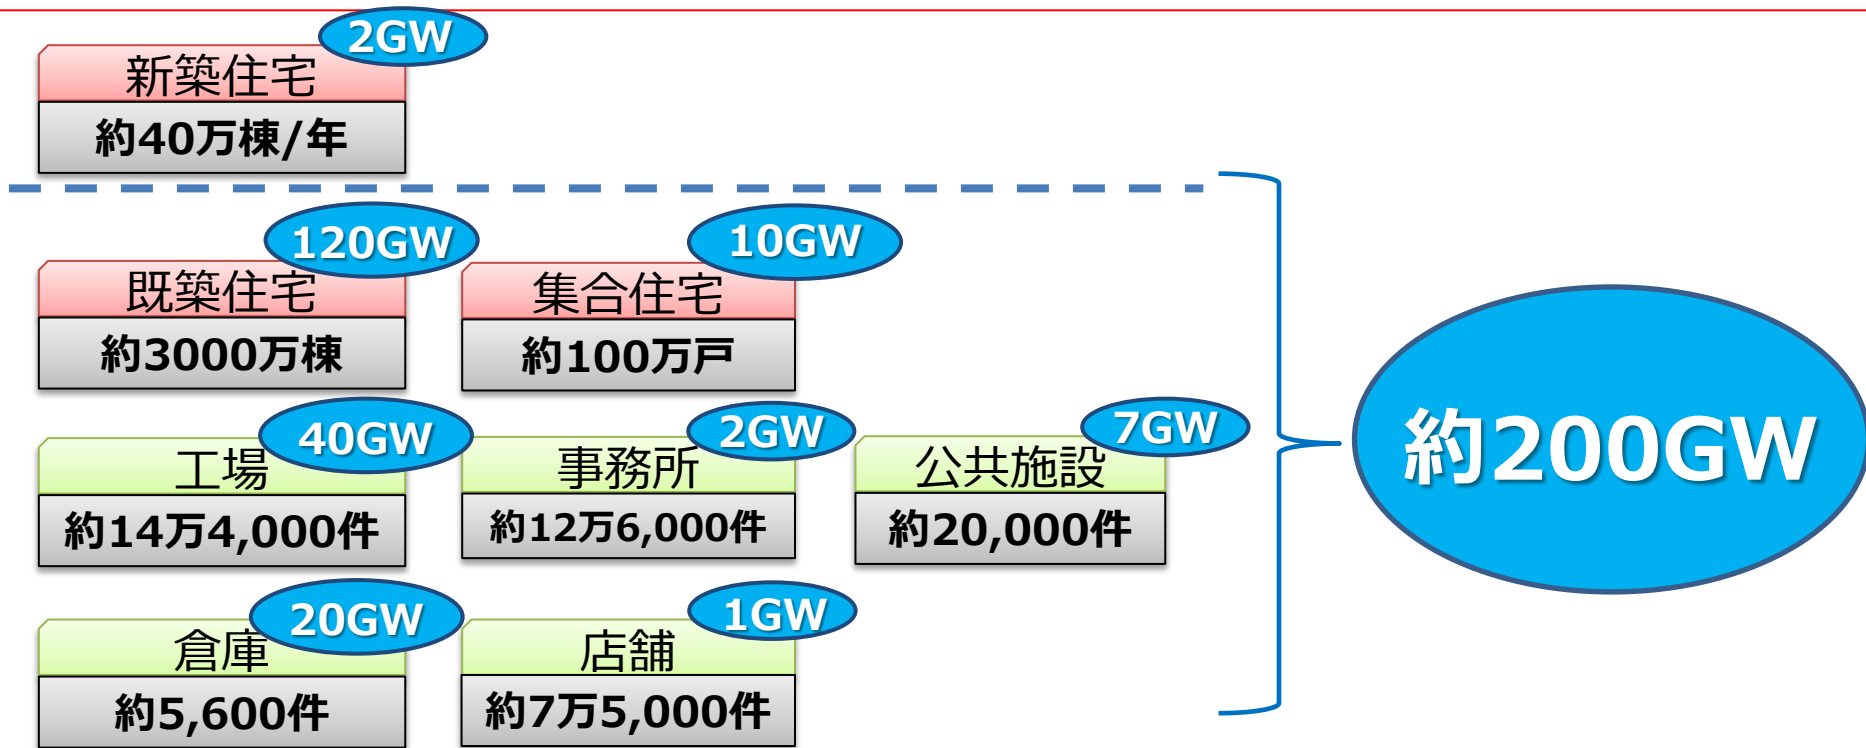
2GW
新築住宅
約40万棟/年

120GW
既築住宅
約3000万棟

10GW
集合住宅
約100万戸

40GW
工場
約14万4,000件

2GW
事務所
約12万6,000件

7GW
公共施設
約20,000件

20GW
倉庫
約5,600件

1GW
店舗
約7万5,000件

約200GW